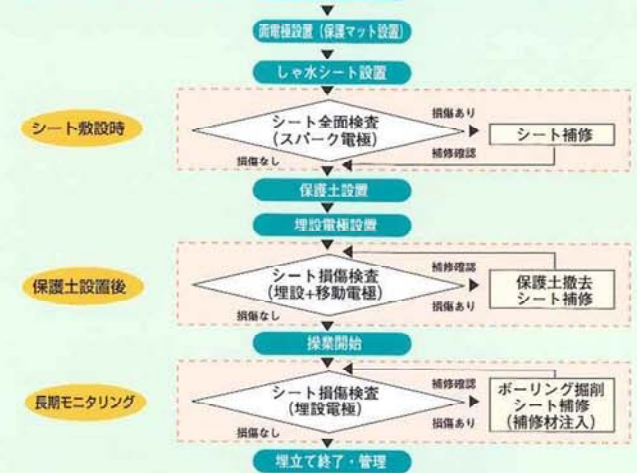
面電極設置（保護マット設置）

しゃ水シート設置

シート敷設時

シート全面検査（スパーク電極）

損傷あり

シート補修

補修確認

損傷なし

保護土設置

埋設電極設置

保護土設置後

シート損傷検査（埋設+移動電極）

補修確認

保護土撤去 シート補修

損傷あり

損傷なし

操業開始

長期モニタリング

シート損傷検査（埋設電極）

補修確認

ボーリング掘削 シート補修（補修材注入）

損傷あり

損傷なし

埋立て終了・管理